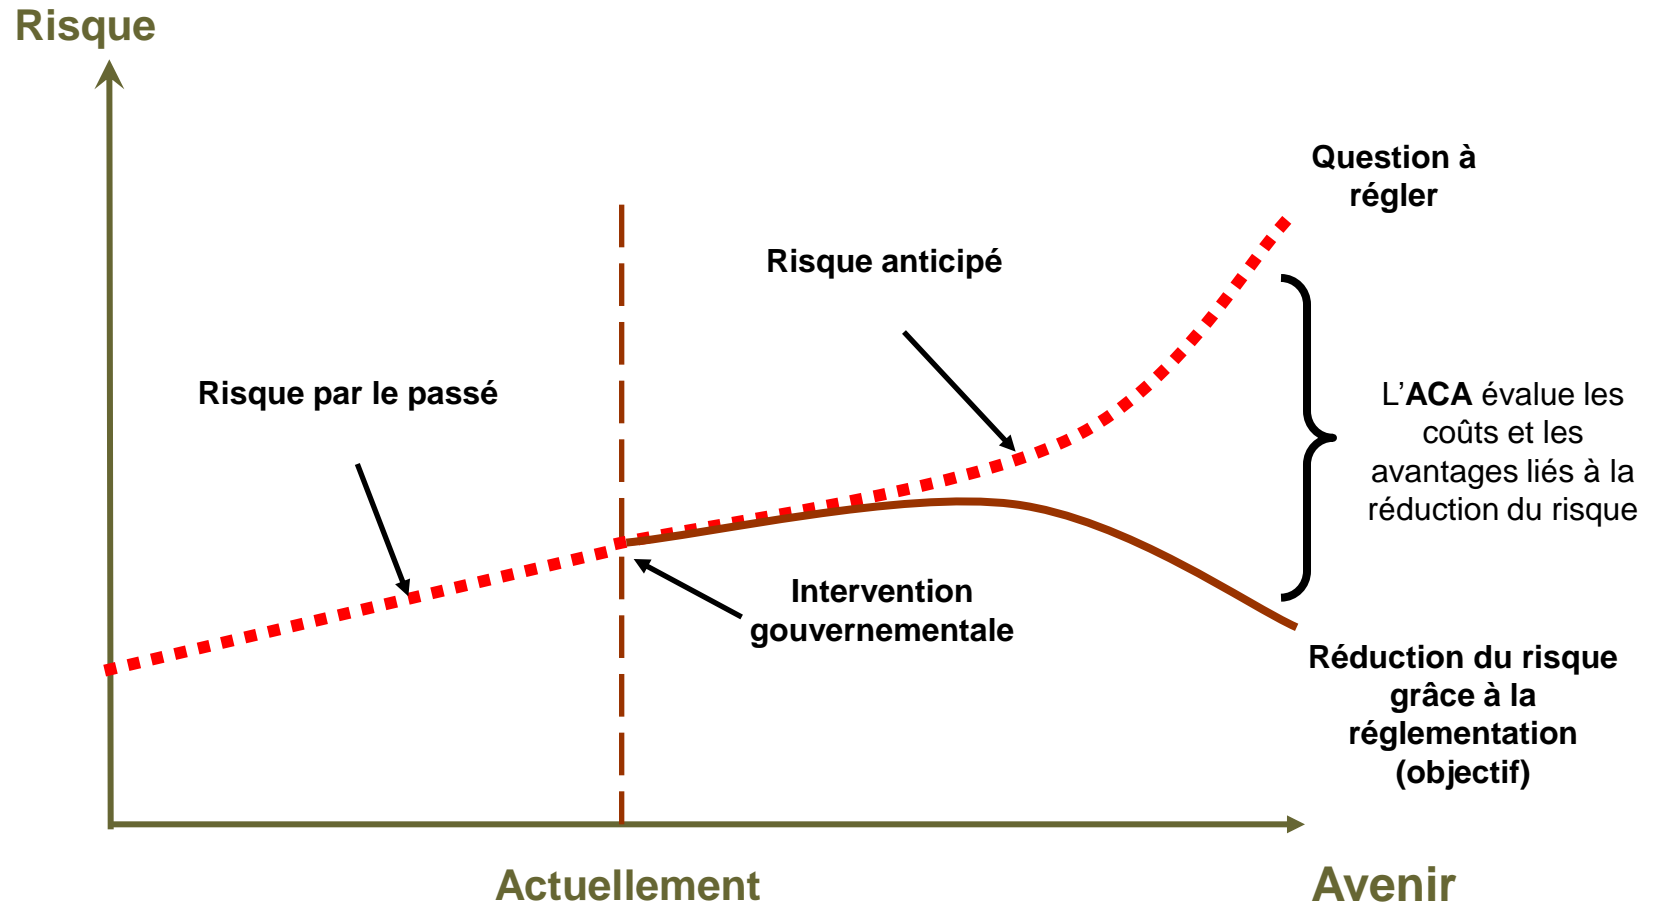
Risque

Question à régler

Risque anticipé

Risque par le passé

L'ACA évalue les coûts et les avantages liés à la réduction du risque

Intervention gouvernementale

Réduction du risque grâce à la réglementation (objectif)

Actuellement

Avenir